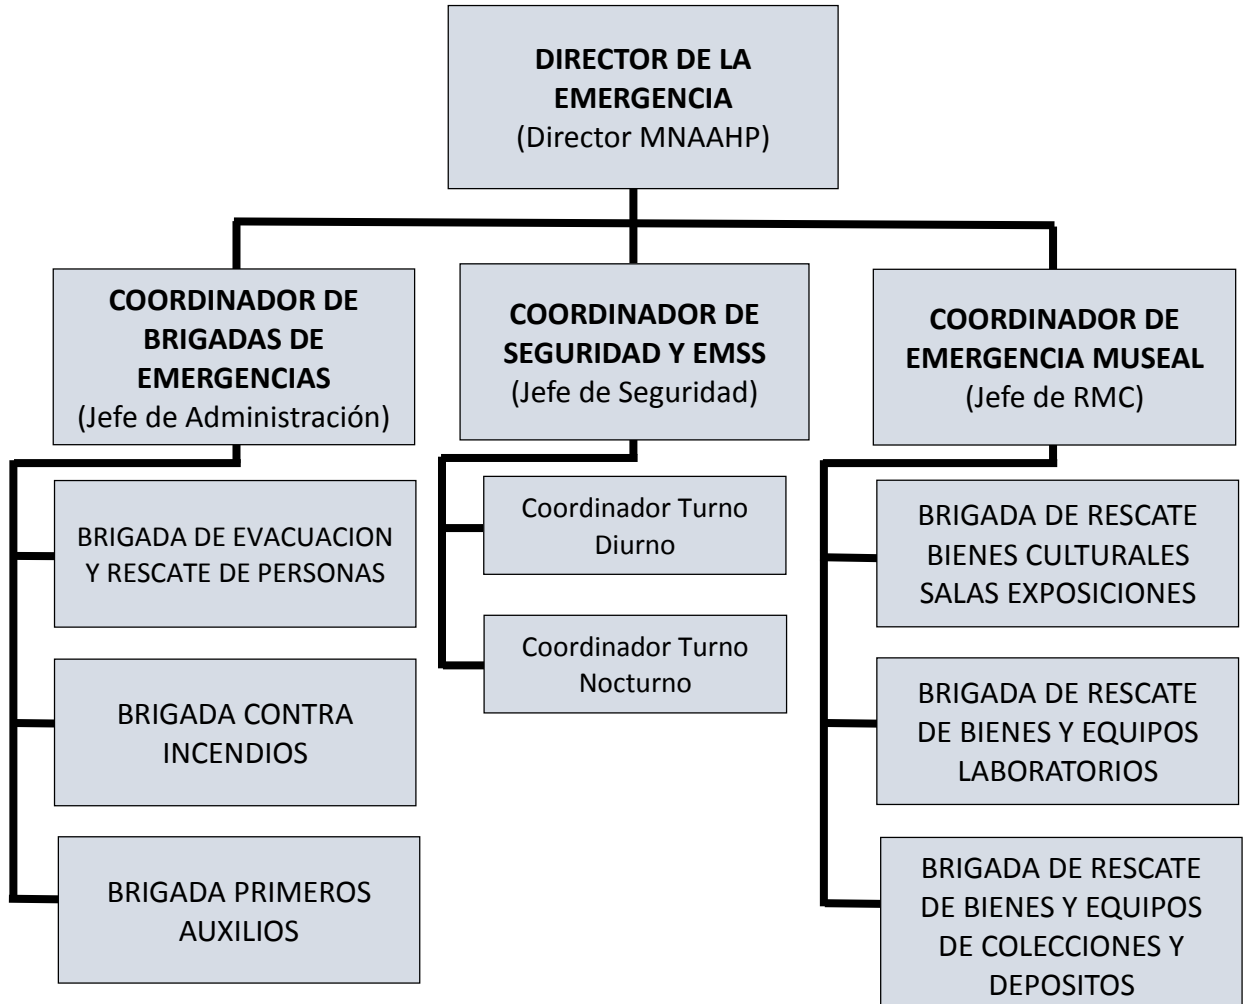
DIRECTOR DE LA EMERGENCIA
(Director MNAAHP)

COORDINADOR DE BRIGADAS DE EMERGENCIAS
(Jefe de Administración)

BRIGADA DE EVACUACION Y RESCATE DE PERSONAS

BRIGADA CONTRA INCENDIOS

BRIGADA PRIMEROS AUXILIOS

COORDINADOR DE SEGURIDAD Y EMSS
(Jefe de Seguridad)

Coordinador Turno Diurno

Coordinador Turno Nocturno

COORDINADOR DE EMERGENCIA MUSEAL
(Jefe de RMC)

BRIGADA DE RESCATE BIENES CULTURALES SALAS EXPOSICIONES

BRIGADA DE RESCATE DE BIENES Y EQUIPOS LABORATORIOS

BRIGADA DE RESCATE DE BIENES Y EQUIPOS DE COLECCIONES Y DEPOSITOS